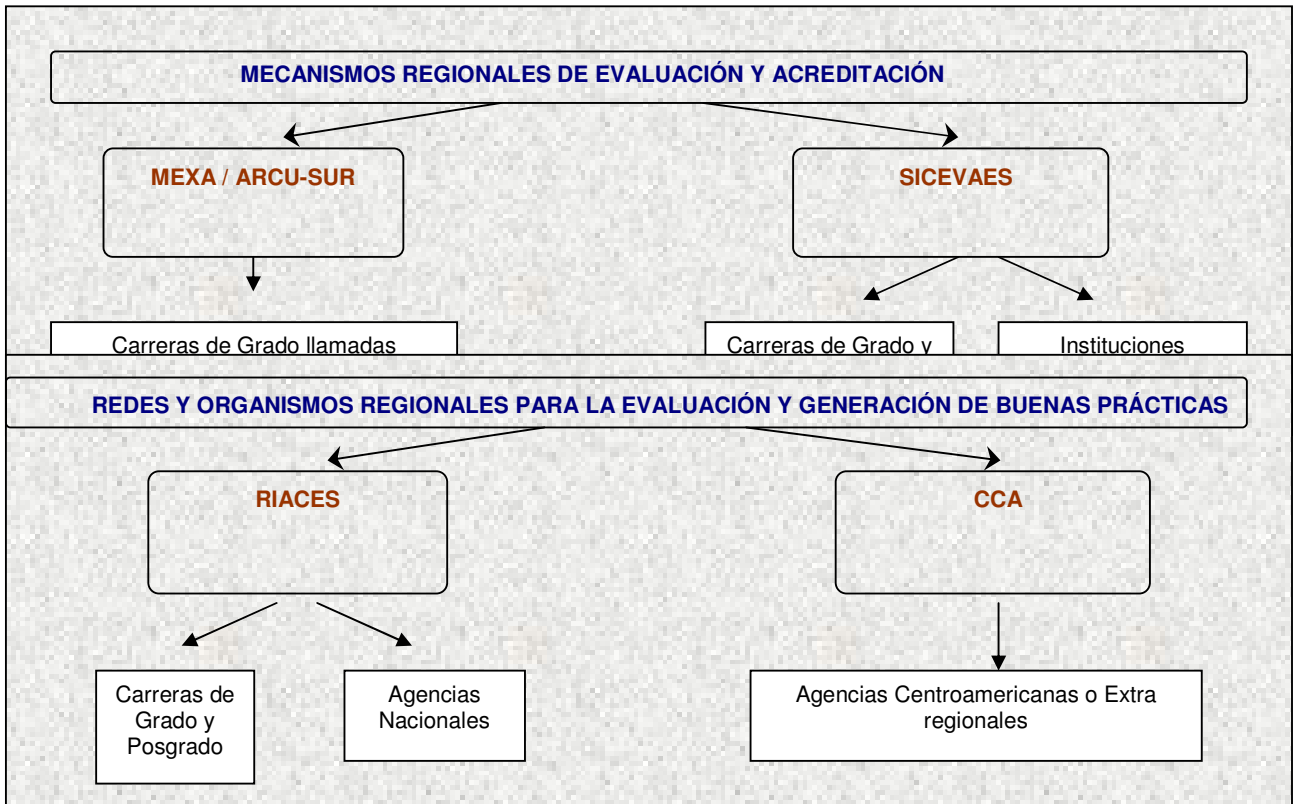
MECANISMOS REGIONALES DE EVALUACIÓN Y ACREDITACIÓN

MEXA / ARCU-SUR

SICEVAES

Carreras de Grado llamadas

Carreras de Grado y

Instituciones

REDES Y ORGANISMOS REGIONALES PARA LA EVALUACIÓN Y GENERACIÓN DE BUENAS PRÁCTICAS

RIACES

CCA

Carreras de Grado y Posgrado

Agencias Nacionales

Agencias Centroamericanas o Extra regionales